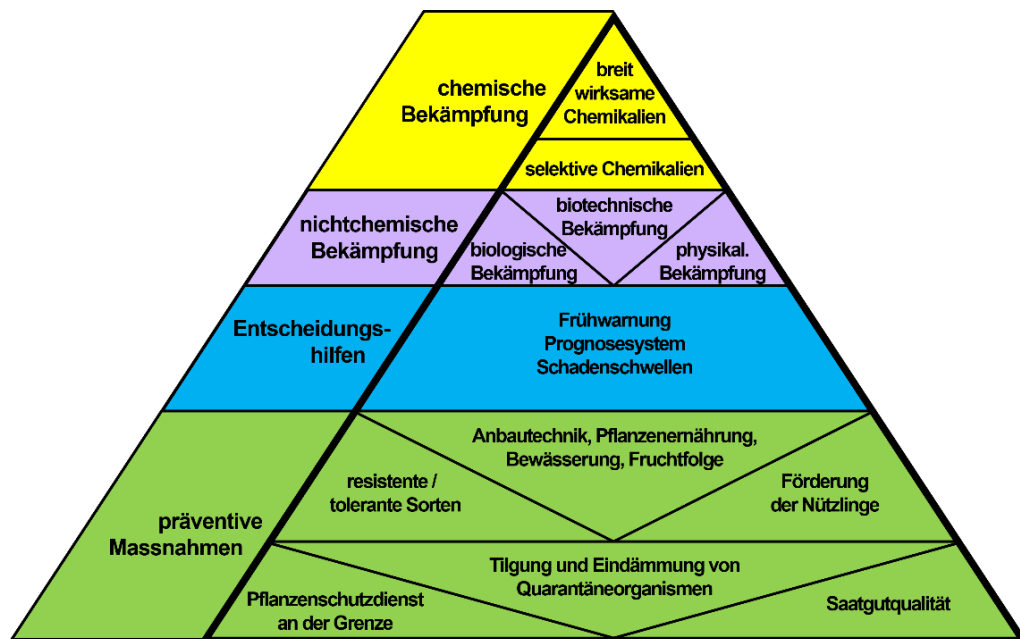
chemische Bekämpfung

breit wirksame Chemikalien

selektive Chemikalien

nichtchemische Bekämpfung

biotechnische Bekämpfung

biologische Bekämpfung

physikal. Bekämpfung

Entscheidungshilfen

Frühwarnung Prognosesystem Schadenschwellen

präventive Massnahmen

Anbautechnik, Pflanzenernährung, Bewässerung, Fruchtfolge

resistente / tolerante Sorten

Förderung der Nützlinge

Tilgung und Eindämmung von Quarantäneorganismen

Pflanzenschutzdienst an der Grenze

Saatgutqualität